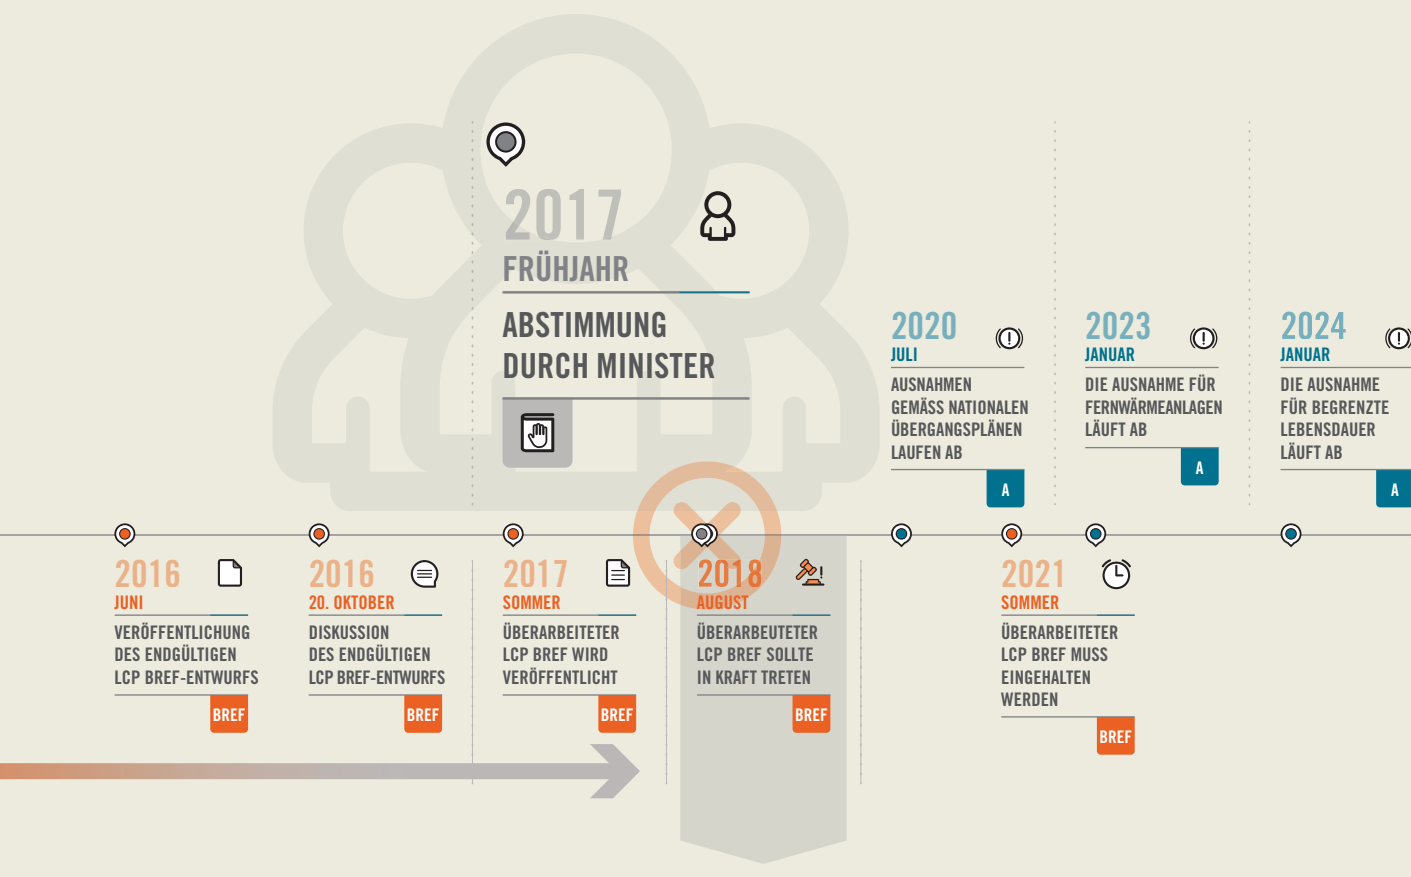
2017
FRÜHJAHR
ABSTIMMUNG DURCH MINISTER

2020
JULI
AUSNAHMEN GEMÄSS NATIONALEN ÜBERGANGSPLÄNEN LAUFEN AB
A

2023
JANUAR
DIE AUSNAHME FÜR FERNWÄRMEANLAGEN LÄUFT AB
A

2024
JANUAR
DIE AUSNAHME FÜR BEGRENZTE LEBENSDAUER LÄUFT AB
A

2016
JUNI
VERÖFFENTLICHUNG DES ENDGÜLTIGEN LCP BREF-ENTWURFS
BREF

2016
20. OKTOBER
DISKUSSION DES ENDGÜLTIGEN LCP BREF-ENTWURFS
BREF

2017
SOMMER
ÜBERARBEITETER LCP BREF WIRD VERÖFFENTLICHT
BREF

2018
AUGUST
ÜBERARBEUTETER LCP BREF SOLLTE IN KRAFT TRETEN
BREF

2021
SOMMER
ÜBERARBEITETER LCP BREF MUSS EINGEHALTEN WERDEN
BREF